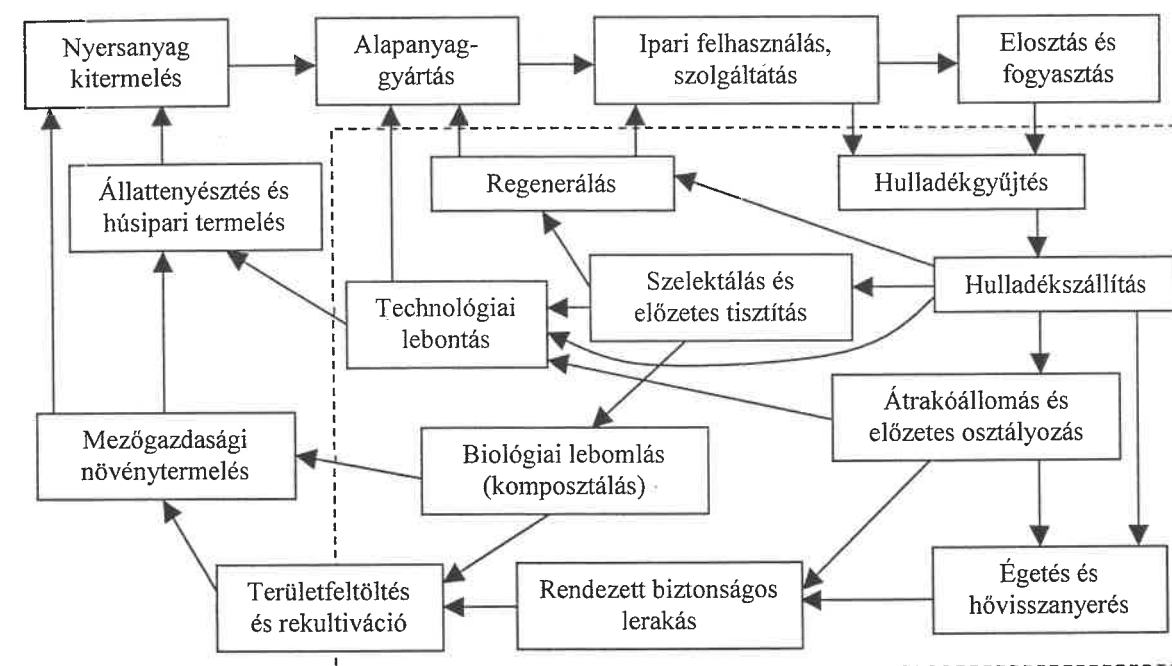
Nyersanyag kitermelés

Alapanyaggyártás

Ipari felhasználás, szolgáltatás

Elosztás és fogyasztás

Állattenyésztés és húsipari termelés

Regenerálás

Hulladékgyűjtés

Szelektálás és előzetes tisztítás

Hulladékszállítás

Technológiai lebontás

Átrakóállomás és előzetes osztályozás

Mezőgazdasági növénytermelés

Biológiai lebomlás (komposztálás)

Területfeltöltés és rekultiváció

Rendezett biztonságos lerakás

Égetés és hővisszanyerés